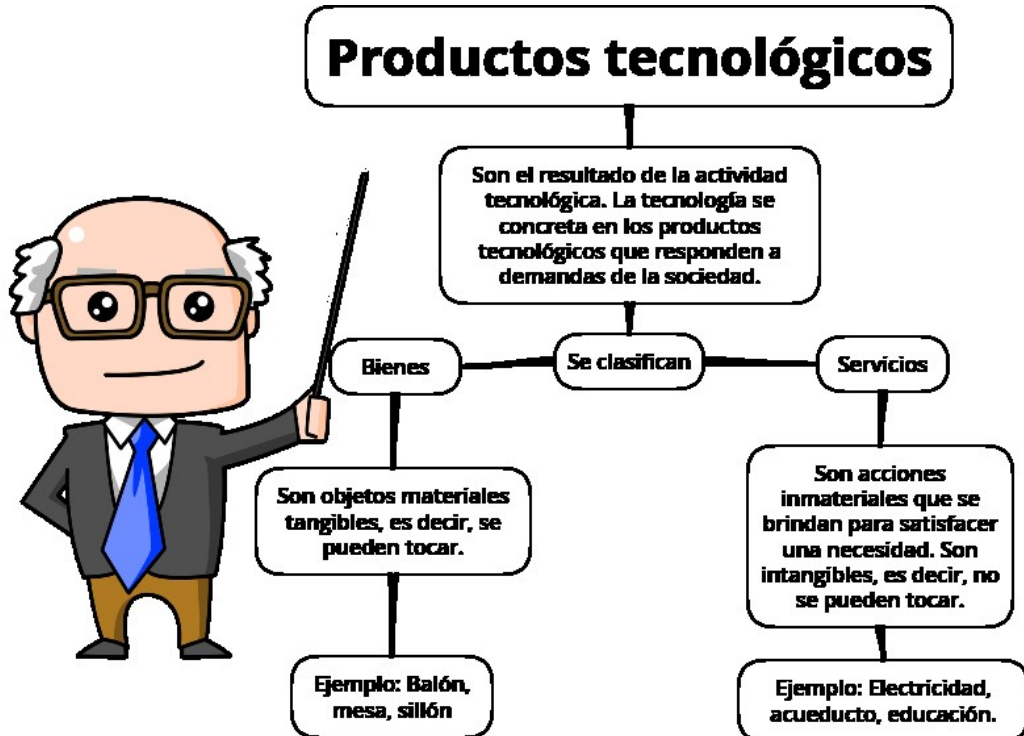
Productos tecnológicos

Son el resultado de la actividad tecnológica. La tecnología se concreta en los productos tecnológicos que responden a demandas de la sociedad.

Se clasifican

Bienes

Son objetos materiales tangibles, es decir, se pueden tocar.

Ejemplo: Balón, mesa, sillón

Servicios

Son acciones inmateriales que se brindan para satisfacer una necesidad. Son intangibles, es decir, no se pueden tocar.

Ejemplo: Electricidad, acueducto, educación.